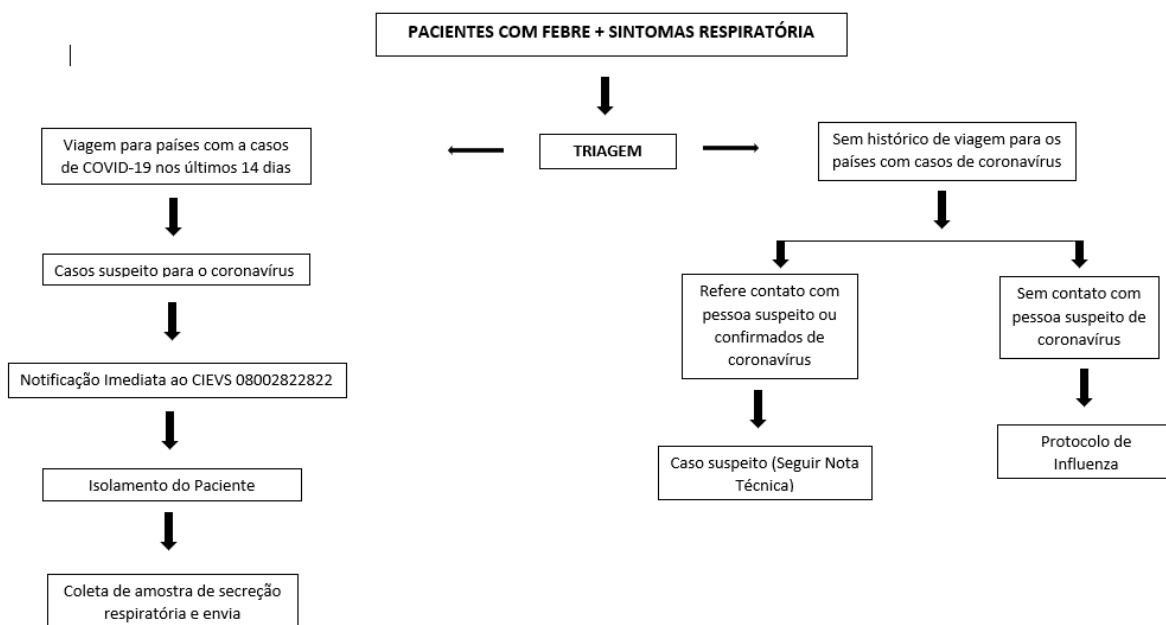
PACIENTES COM FEBRE + SINTOMAS RESPIRATÓRIA

TRIAGEM

Viagem para países com a casos de COVID-19 nos últimos 14 dias

Casos suspeito para o coronavírus

Notificação Imediata ao CIEVS 08002822822

Isolamento do Paciente

Coleta de amostra de secreção respiratória e envia

Sem histórico de viagem para os países com casos de coronavírus

Refere contato com pessoa suspeito ou confirmados de coronavírus

Caso suspeito (Seguir Nota Técnica)

Sem contato com pessoa suspeito de coronavírus

Protocolo de Influenza